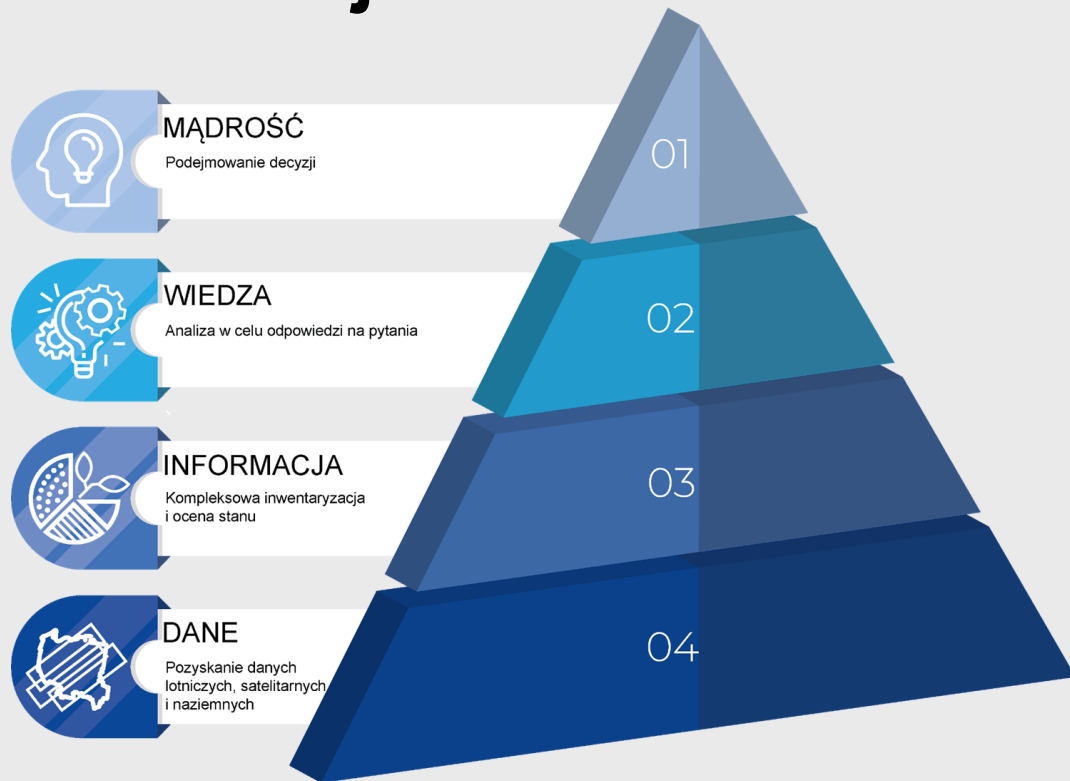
MĄDROŚĆ
Podejmowanie decyzji

01

WIEDZA
Analiza w celu odpowiedzi na pytania

02

INFORMACJA
Kompleksowa inwentaryzacja i ocena stanu

03

DANE
Pozyskanie danych lotniczych, satelitarnych i naziemnych

04